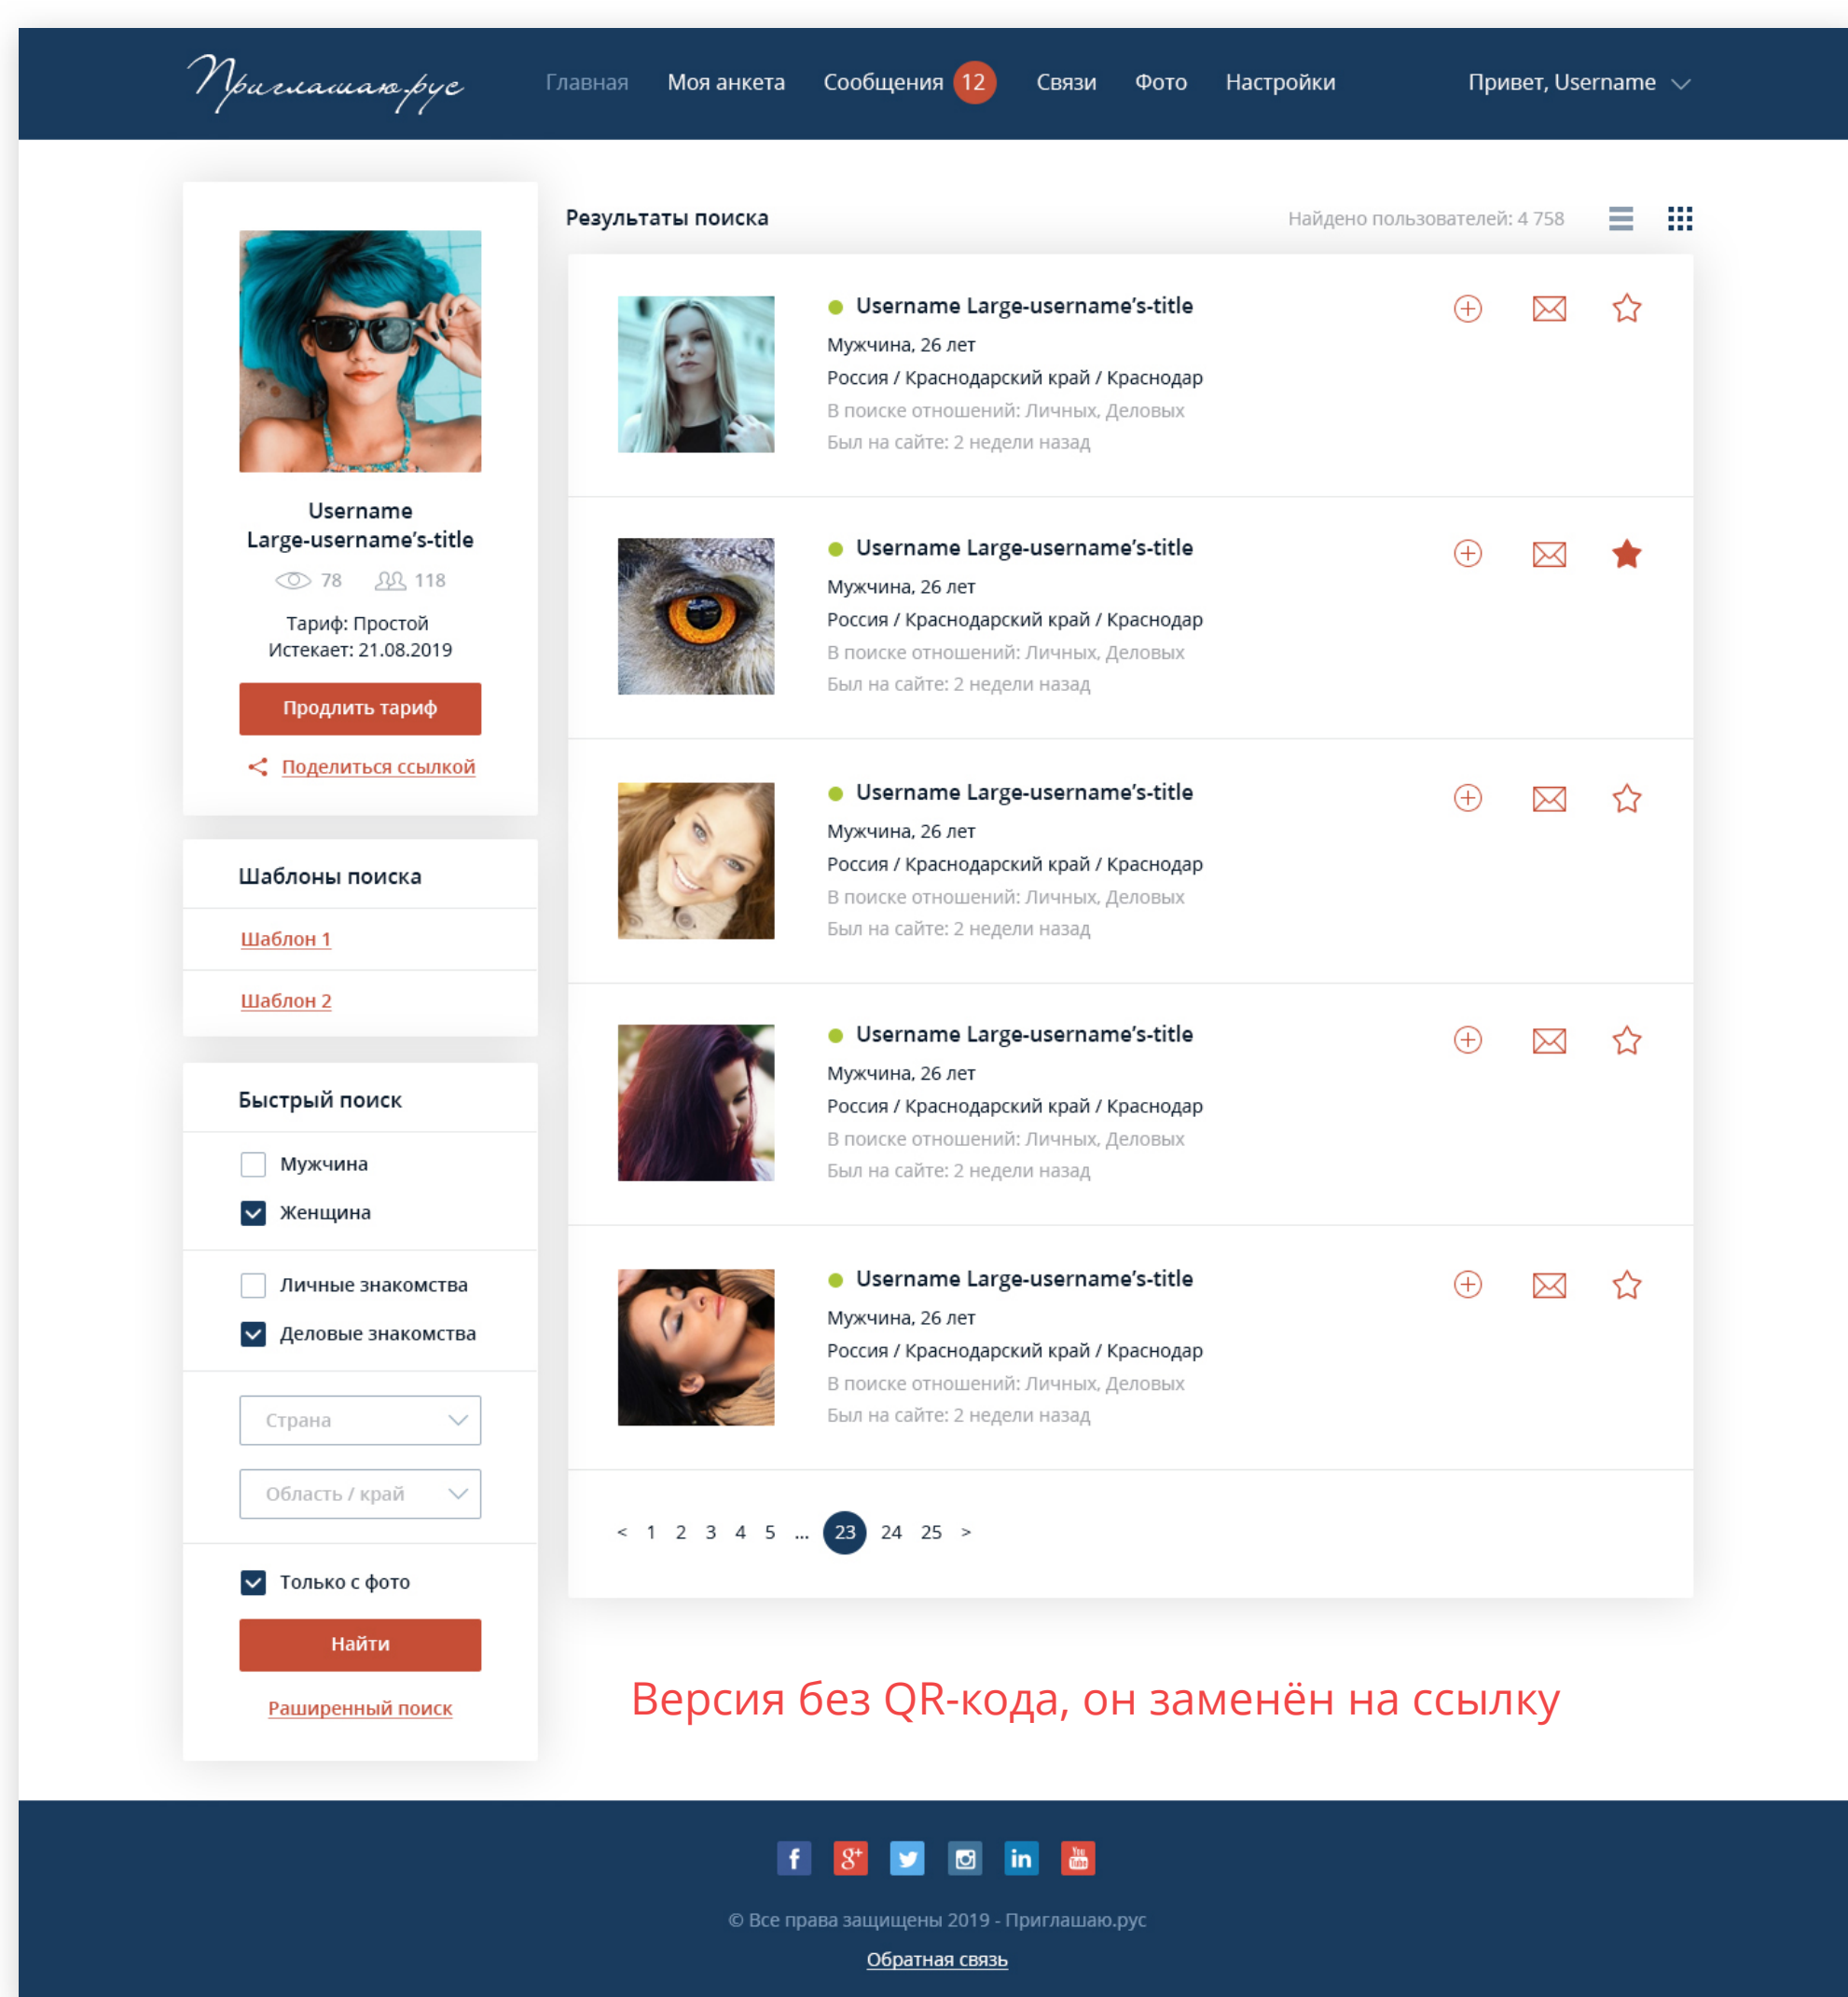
Приглашаю.рус

Главная Моя анкета Сообщения 12 Связи Фото Настройки Привет, Username

Username Large-username's-title
78 118
Тариф: Простой
Истекает: 21.08.2019
Продлить тариф
Поделиться ссылкой

Шаблоны поиска
Шаблон 1
Шаблон 2

Быстрый поиск
Мужчина
Женщина
Личные знакомства
Деловые знакомства
Страна
Область / край
Только с фото
Найти
Раширенный поиск

Результаты поиска
Найдено пользователей: 4 758

Username Large-username's-title
Мужчина, 26 лет
Россия / Краснодарский край / Краснодар
В поиске отношений: Личных, Деловых
Был на сайте: 2 недели назад

Username Large-username's-title
Мужчина, 26 лет
Россия / Краснодарский край / Краснодар
В поиске отношений: Личных, Деловых
Был на сайте: 2 недели назад

Username Large-username's-title
Мужчина, 26 лет
Россия / Краснодарский край / Краснодар
В поиске отношений: Личных, Деловых
Был на сайте: 2 недели назад

Username Large-username's-title
Мужчина, 26 лет
Россия / Краснодарский край / Краснодар
В поиске отношений: Личных, Деловых
Был на сайте: 2 недели назад

Username Large-username's-title
Мужчина, 26 лет
Россия / Краснодарский край / Краснодар
В поиске отношений: Личных, Деловых
Был на сайте: 2 недели назад

< 1 2 3 4 5 ... 23 24 25 >

Версия без QR-кода, он заменён на ссылку

© Все права защищены 2019 - Приглашаю.рус
Обратная связь